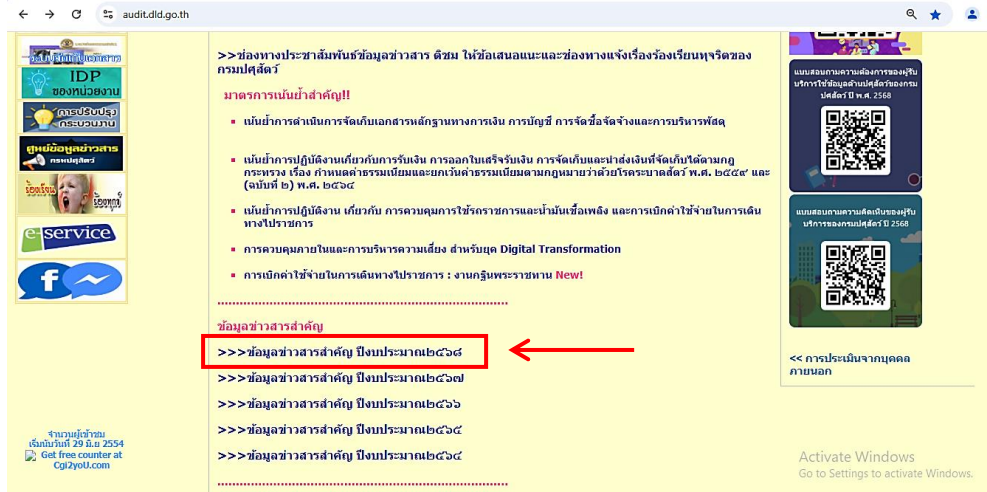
audit.dld.go.th

IDP ของหน่วยงาน

การปรับปรุงกระบวนงาน

ศูนย์ข้อมูลข่าวสาร กรมปศุสัตว์

ร้องเรียน ร้องทุกข์

e-service

>>ช่องทางประชาสัมพันธ์ข้อมูลข่าวสาร ติชม ให้ข้อเสนอแนะและช่องทางแจ้งเรื่องร้องเรียนทุจริตของกรมปศุสัตว์

มาตรการเน้นย้ำสำคัญ!!

เน้นย้ำการดำเนินการจัดเก็บเอกสารหลักฐานทางการเงิน การบัญชี การจัดซื้อจัดจ้างและการบริหารพัสดุ

เน้นย้ำการปฏิบัติงานเกี่ยวกับการรับเงิน การออกใบเสร็จรับเงิน การจัดเก็บและนำส่งเงินที่จัดเก็บได้ตามกฎกระทรวง เรื่อง กำหนดค่าธรรมเนียมและยกเว้นค่าธรรมเนียมตามกฎหมายว่าด้วยโรคระบาดสัตว์ พ.ศ. ๒๕๕๙ และ (ฉบับที่ ๒) พ.ศ. ๒๕๖๔

เน้นย้ำการปฏิบัติงาน เกี่ยวกับ การควบคุมการใช้รถราชการและน้ำมันเชื้อเพลิง และการเบิกค่าใช้จ่ายในการเดินทางไปราชการ

การควบคุมภายในและการบริหารความเสี่ยง สำหรับยุค Digital Transformation

การเบิกค่าใช้จ่ายในการเดินทางไปราชการ : งานกฐินพระราชทาน New!

ข้อมูลข่าวสารสำคัญ

>>>ข้อมูลข่าวสารสำคัญ ปีงบประมาณ๒๕๖๘

>>>ข้อมูลข่าวสารสำคัญ ปีงบประมาณ๒๕๖๗

>>>ข้อมูลข่าวสารสำคัญ ปีงบประมาณ๒๕๖๖

>>>ข้อมูลข่าวสารสำคัญ ปีงบประมาณ๒๕๖๕

>>>ข้อมูลข่าวสารสำคัญ ปีงบประมาณ๒๕๖๔

แบบสอบถามความต้องการของผู้รับบริการใช้ข้อมูลด้านบริการของกรมปศุสัตว์ ปี พ.ศ. 2568

แบบสอบถามความคิดเห็นของผู้รับบริการของกรมปศุสัตว์ ปี 2568

<< การประเมินจากบุคคลภายนอก

จำนวนผู้เข้าชม เริ่มนับวันที่ 29 มิ.ย 2554
Get free counter at Cgi2yoU.com

Activate Windows
Go to Settings to activate Windows.